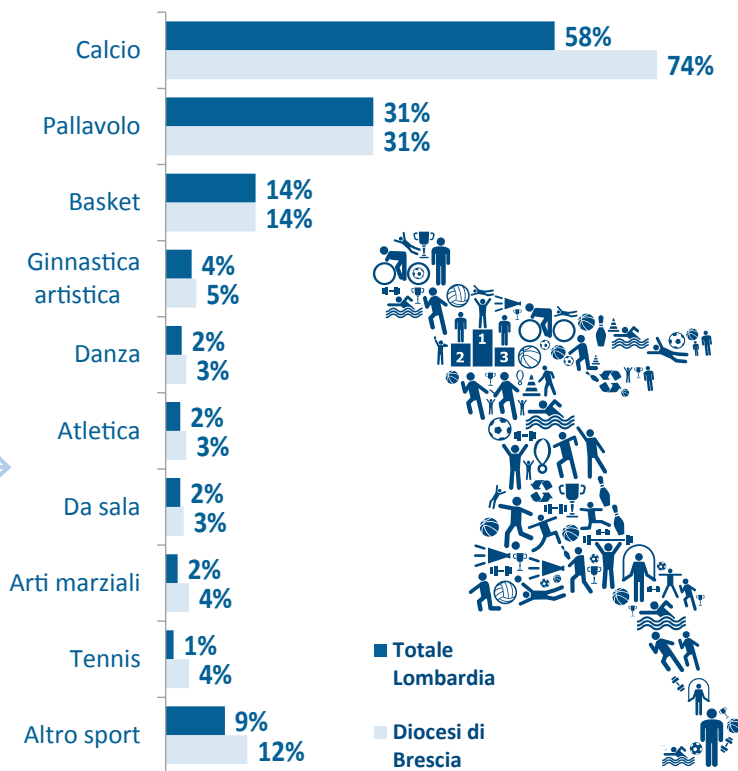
| | Totale Lombardia | Diocesi di Brescia |
|---|---|---|
| Calcio | 58% | 74% |
| Pallavolo | 31% | 31% |
| Basket | 14% | 14% |
| Ginnastica artistica | 4% | 5% |
| Danza | 2% | 3% |
| Atletica | 2% | 3% |
| Da sala | 2% | 3% |
| Arti marziali | 2% | 4% |
| Tennis | 1% | 4% |
| Altro sport | 9% | 12% |

1 2 3

Totale Lombardia

Diocesi di Brescia